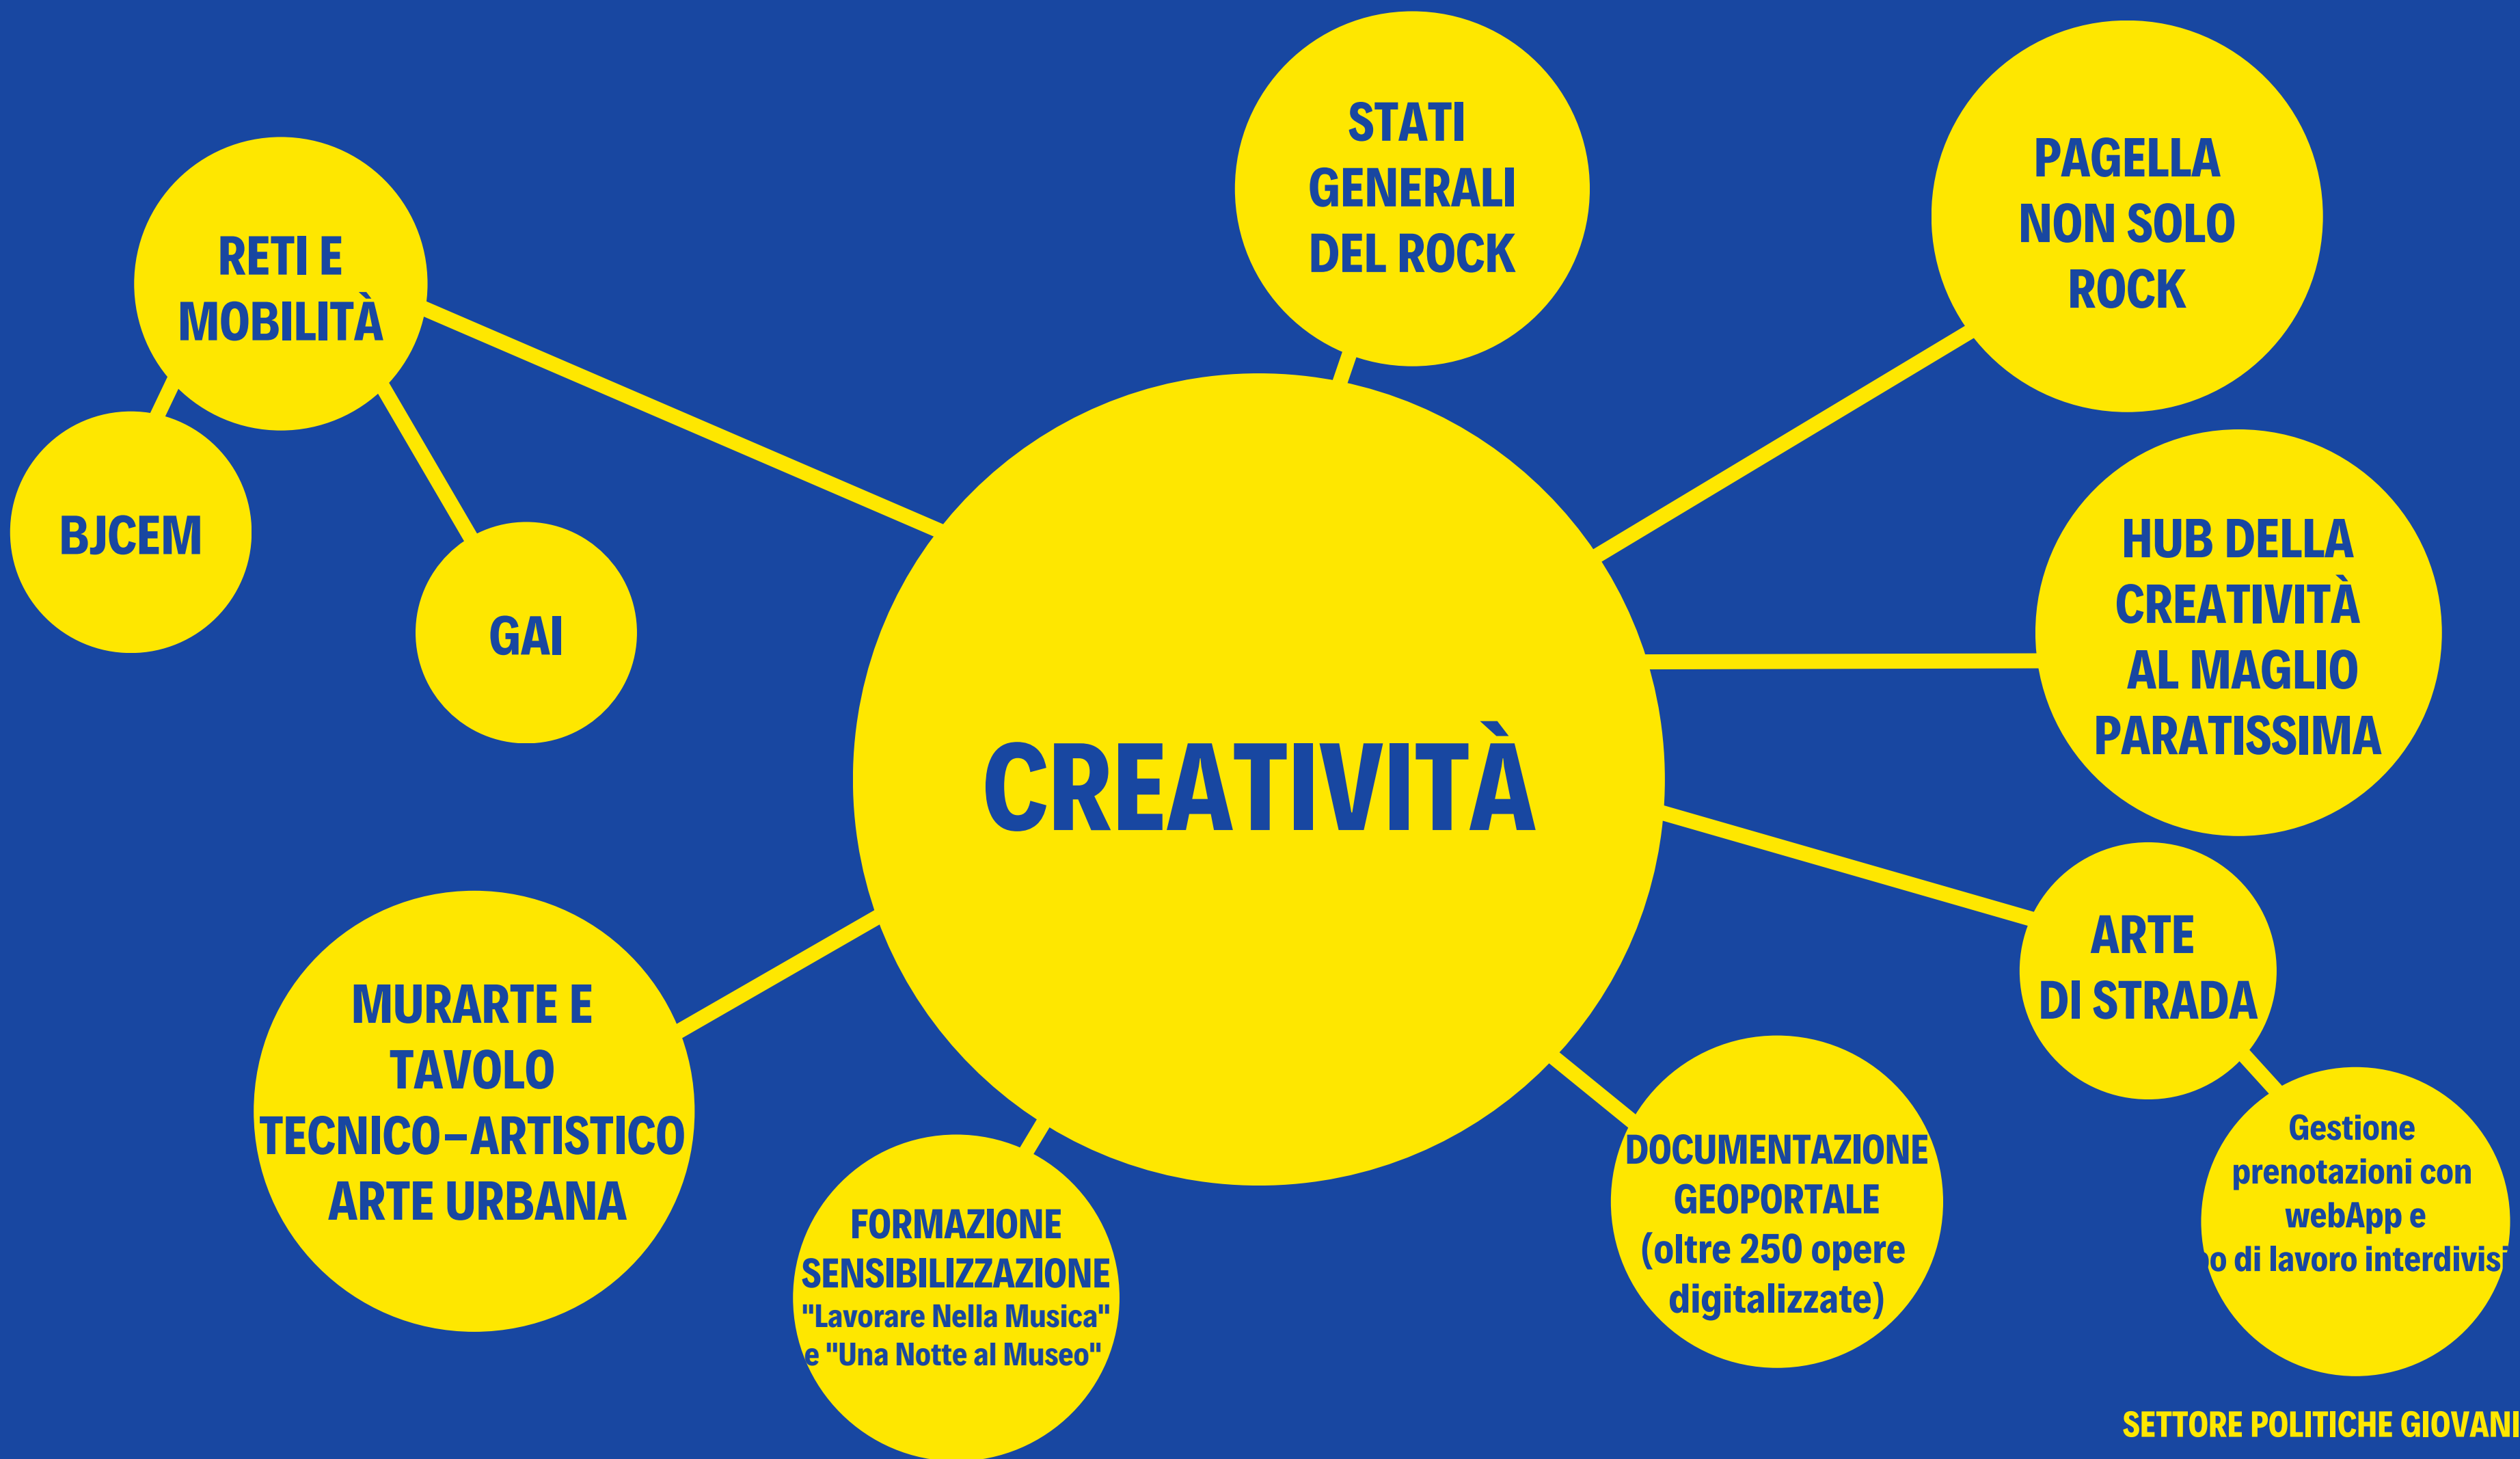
CREATIVITÀ

RETI E MOBILITÀ

BJCEM

GAI

STATI GENERALI DEL ROCK

PAGELLA NON SOLO ROCK

HUB DELLA CREATIVITÀ AL MAGLIO PARATISSIMA

ARTE DI STRADA

Gestione prenotazioni con webApp e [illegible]o di lavoro interdivisi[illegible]

DOCUMENTAZIONE GEOPORTALE (oltre 250 opere digitalizzate)

FORMAZIONE SENSIBILIZZAZIONE "Lavorare Nella Musica" e "Una Notte al Museo"

MURARTE E TAVOLO TECNICO-ARTISTICO ARTE URBANA

SETTORE POLITICHE GIOVANI